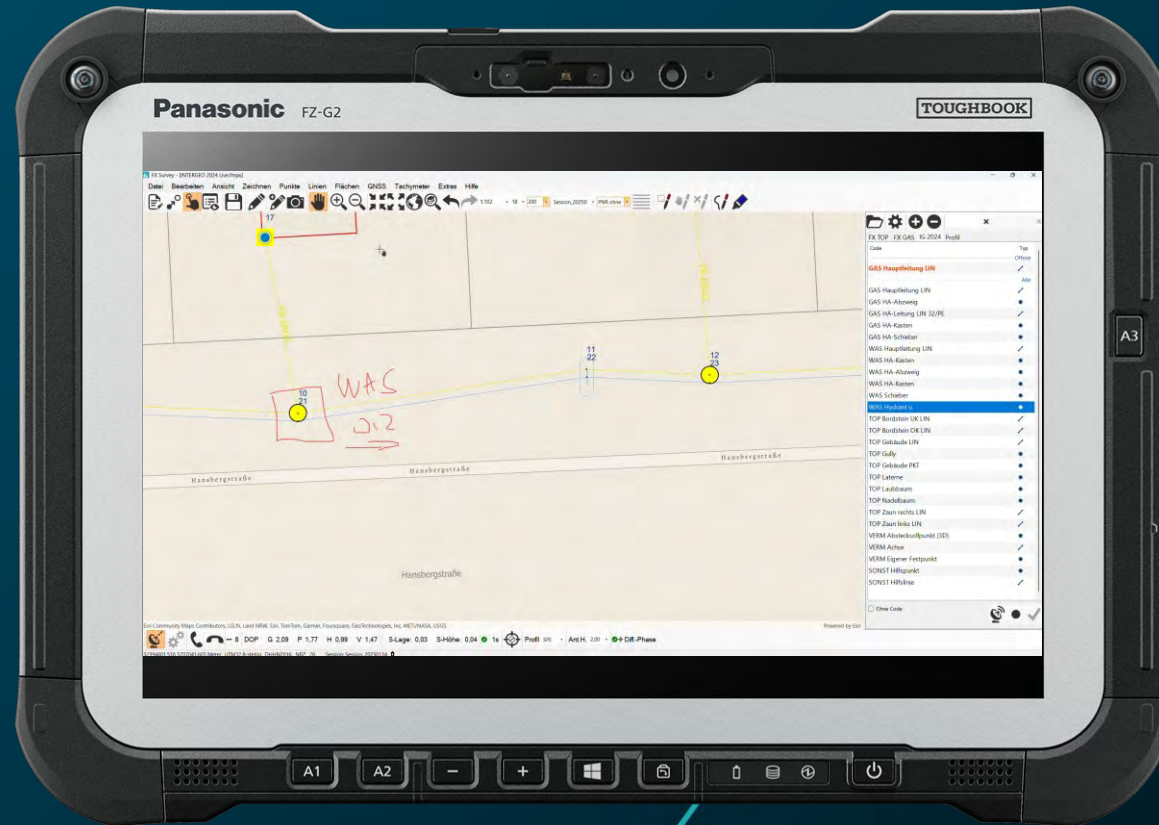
Panasonic FZ-G2

TOUGHBOOK

FX Survey - [INTERGEO 2024 Live/mps]

Datei Bearbeiten Ansicht Zeichnen Punkte Linien Flächen GNSS Tachymeter Extras Hilfe

1:102 18 200 Session_20250

17

11
22

12
23

10
21

WAS

Ø 1.2

Hansbergstraße

Hansbergstraße

Hansbergstraße

Hansbergstraße

FX TOP FX GAS IG 2024 Profil

Code | Typ
Offene
GAS Hauptleitung LIN
Alle
GAS Hauptleitung LIN
GAS HA-Abzweig
GAS HA-Leitung LIN 32/PE
GAS HA-Kasten
GAS HA-Schieber
WAS Hauptleitung LIN
WAS HA-Kasten
WAS HA-Abzweig
WAS HA-Kasten
WAS Schieber
WAS Hydrant u.
TOP Bordstein UK LIN
TOP Bordstein OK LIN
TOP Gebäude LIN
TOP Gully
TOP Gebäude PKT
TOP Laterne
TOP Laubbaum
TOP Nadelbaum
TOP Zaun rechts LIN
TOP Zaun links LIN
VERM Abstecksollpunkt (3D)
VERM Achse
VERM Eigener Festpunkt
SONST Hilfspunkt
SONST Hilfslinie

Ohne Code

Esri Community Maps Contributors, LGLN, Land NRW, Esri, TomTom, Garmin, Foursquare, GeoTechnologies, Inc, METI/NASA, USGS

Powered by Esri

8 DOP G 2,09 P 1,77 H 0,99 V 1,47 S-Lage: 0,03 S-Höhe: 0,04 1s Profil Ant.H: 2,00 Diff-Phase

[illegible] Session: Session_20250116

A1 A2 A3